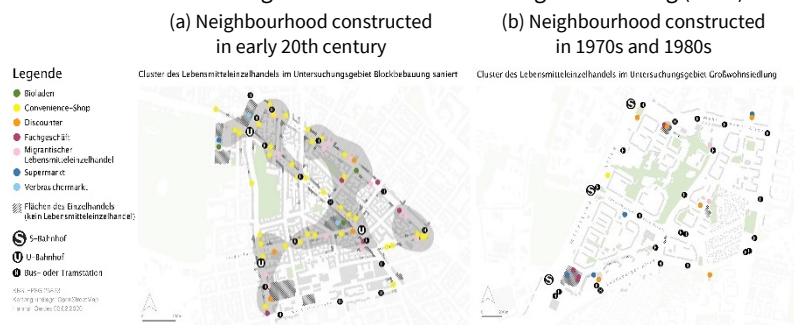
(a) Neighbourhood constructed in early 20th century

(b) Neighbourhood constructed in 1970s and 1980s

Legende
Bioladen
Convenience-Shop
Discounter
Fachgeschäft
Migrantischer Lebensmitteleinzelhandel
Supermarkt
Verbrauchermarkt
Flächen des Einzelhandels (kein Lebensmitteleinzelhandel)
S-Bahnhof
U-Bahnhof
Bus- oder Tramstation

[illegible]
Kartengrundlage: OpenStreetMap
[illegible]

Cluster des Lebensmitteleinzelhandels im Untersuchungsgebiet Blockbebauung saniert

Cluster des Lebensmitteleinzelhandels im Untersuchungsgebiet Großwohnsiedlung